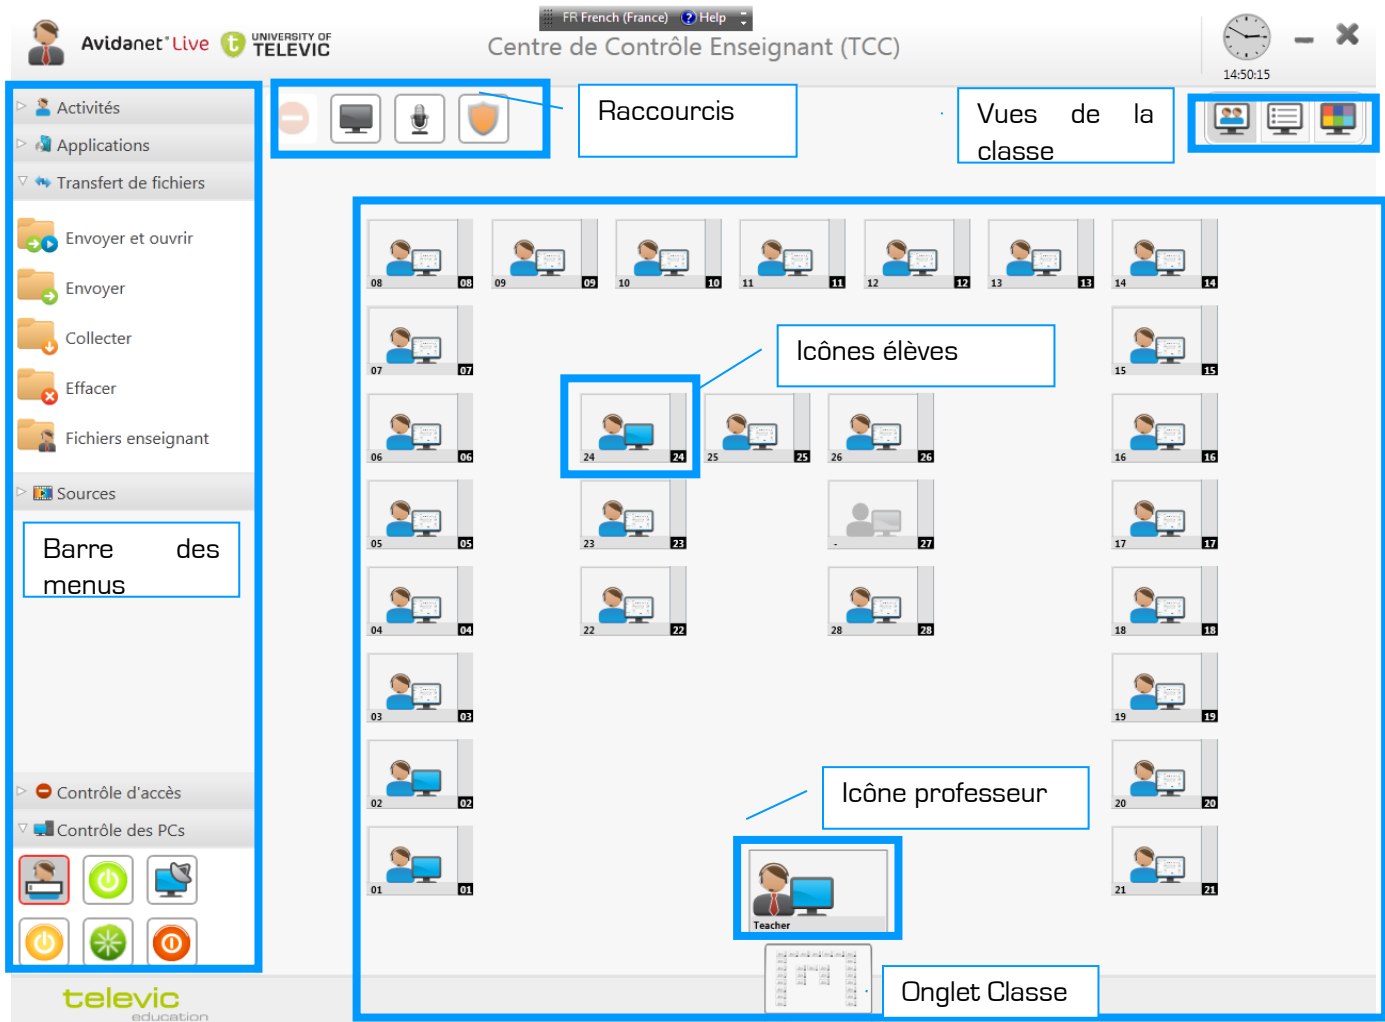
Avidanet Live
UNIVERSITY OF TELEVIC
FR French (France) Help
Centre de Contrôle Enseignant (TCC)
14:50:15

Activités
Applications
Transfert de fichiers
Envoyer et ouvrir
Envoyer
Collecter
Effacer
Fichiers enseignant
Sources

Barre des menus

Contrôle d'accès
Contrôle des PCs

televic education

Raccourcis

Vues de la classe

08 08
09 09
10 10
11 11
12 12
13 13
14 14
07 07
15 15

Icônes élèves

06 06
24 24
25 25
26 26
16 16
05 05
23 23
- 27
17 17
04 04
22 22
28 28
18 18
03 03
19 19
02 02
20 20
01 01
21 21

Icône professeur

Teacher

Onglet Classe